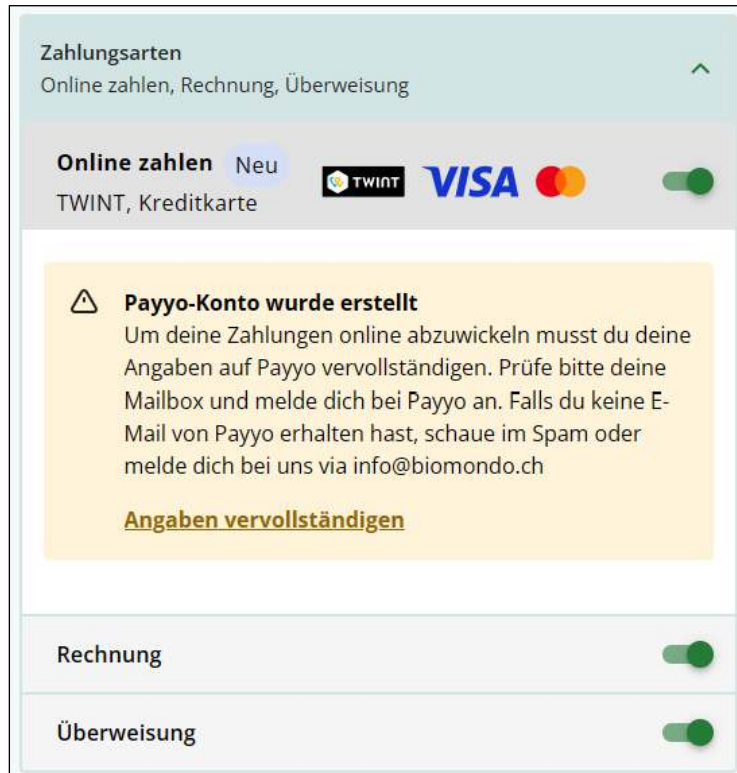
Zahlungsarten
Online zahlen, Rechnung, Überweisung

Online zahlen Neu
TWINT, Kreditkarte

TWINT VISA

Payyo-Konto wurde erstellt
Um deine Zahlungen online abzuwickeln musst du deine Angaben auf Payyo vervollständigen. Prüfe bitte deine Mailbox und melde dich bei Payyo an. Falls du keine E-Mail von Payyo erhalten hast, schaue im Spam oder melde dich bei uns via info@biomondo.ch

Angaben vervollständigen

Rechnung

Überweisung